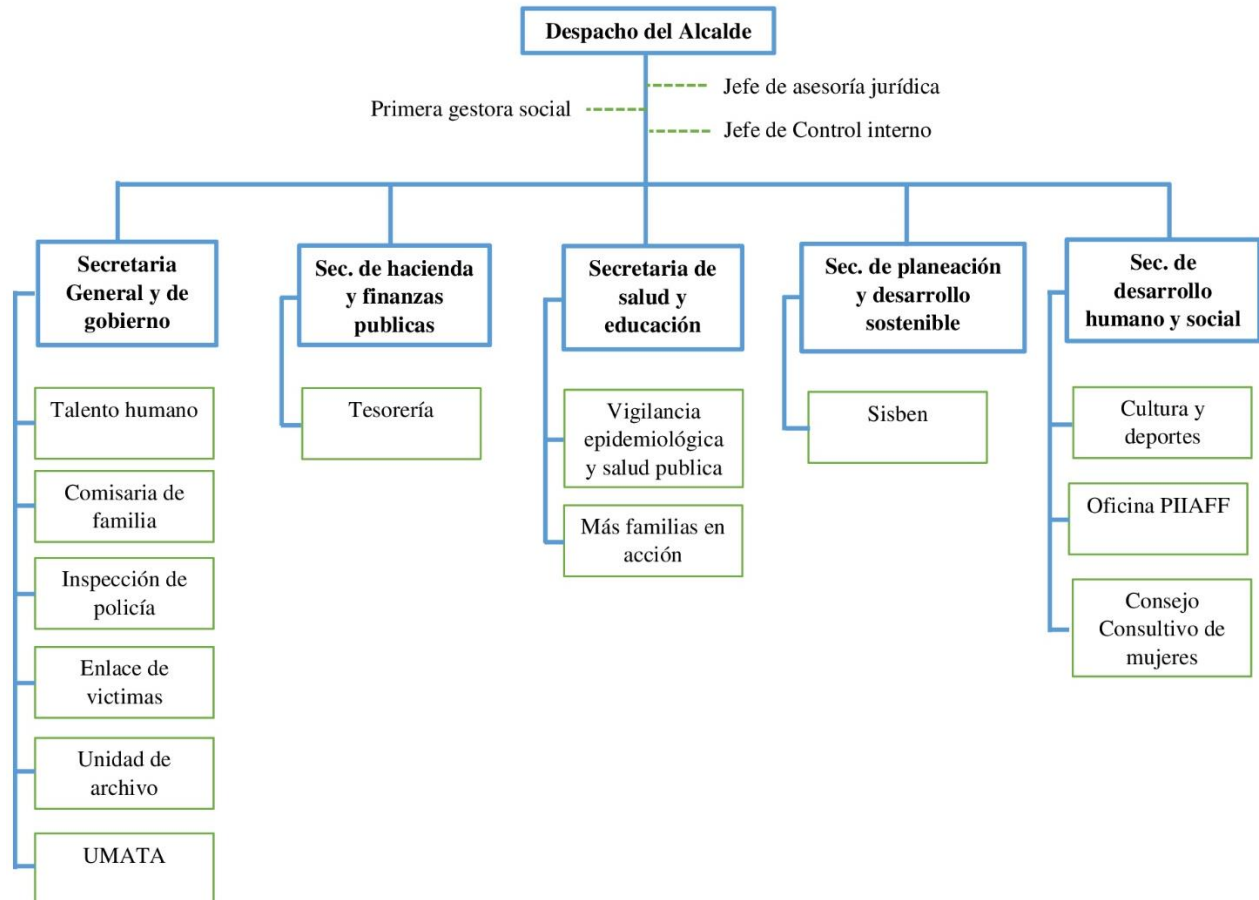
Despacho del Alcalde

Jefe de asesoría jurídica

Primera gestora social

Jefe de Control interno

Secretaria General y de gobierno

Talento humano

Comisaria de familia

Inspección de policía

Enlace de victimas

Unidad de archivo

UMATA

Sec. de hacienda y finanzas publicas

Tesorería

Secretaria de salud y educación

Vigilancia epidemiológica y salud publica

Más familias en acción

Sec. de planeación y desarrollo sostenible

Sisben

Sec. de desarrollo humano y social

Cultura y deportes

Oficina PIIAFF

Consejo Consultivo de mujeres